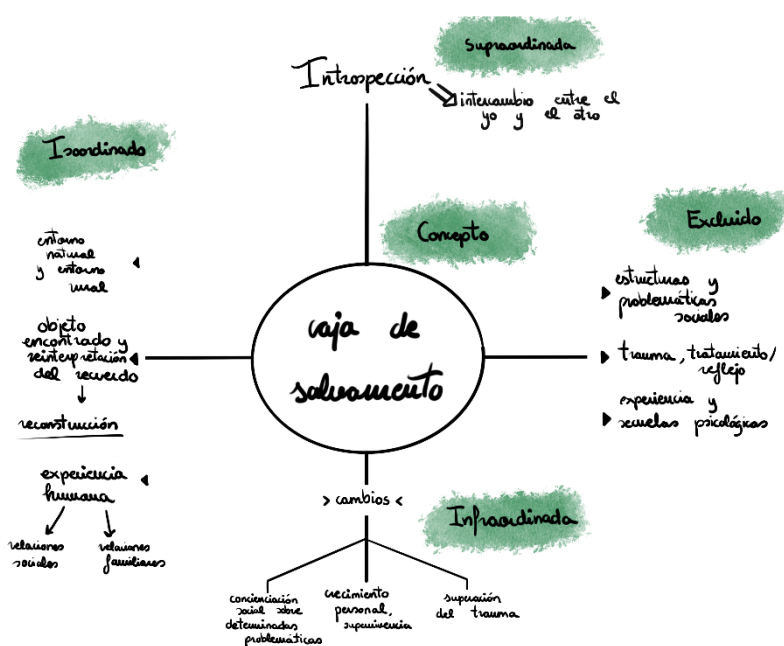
Supraordinada

Introspección

intercambio entre el yo y el otro

Isoordinado

Concepto

Excluido

entorno natural y entorno rural

objeto encontrado y reinterpretación del recuerdo

reconstrucción

experiencia humana

relaciones sociales

relaciones familiares

caja de salvamento

estructuras y problemáticas sociales

trauma, tratamiento/reflejo

experiencia y secuelas psicológicas

> cambios <

Infraordinada

concienciación social sobre determinadas problemáticas

crecimiento personal, supervivencia

superación del trauma